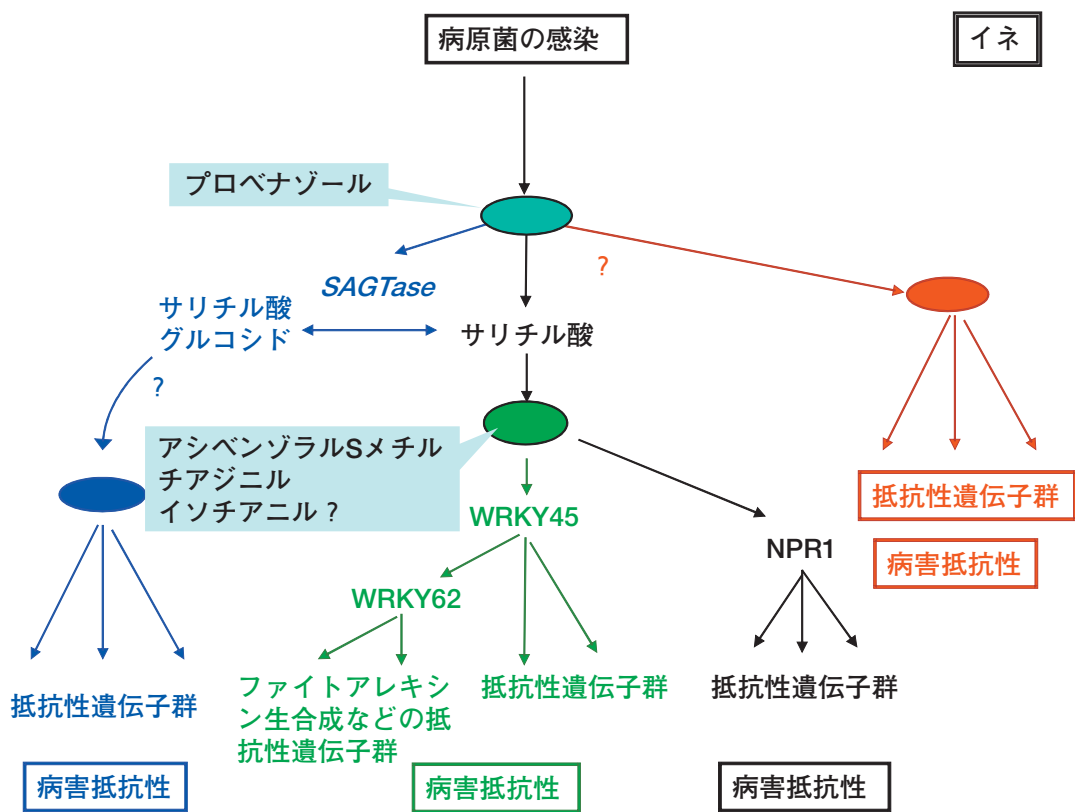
病原菌の感染

イネ

プロベナゾール

SAGTase

?

サリチル酸
グルコシド

サリチル酸

?

アシベンゾラルSメチル
チアジニル
イソチアニル？

WRKY45

NPR1

WRKY62

抵抗性遺伝子群

病害抵抗性

抵抗性遺伝子群

ファイトアレキシン生合成などの抵抗性遺伝子群

抵抗性遺伝子群

抵抗性遺伝子群

病害抵抗性

病害抵抗性

病害抵抗性